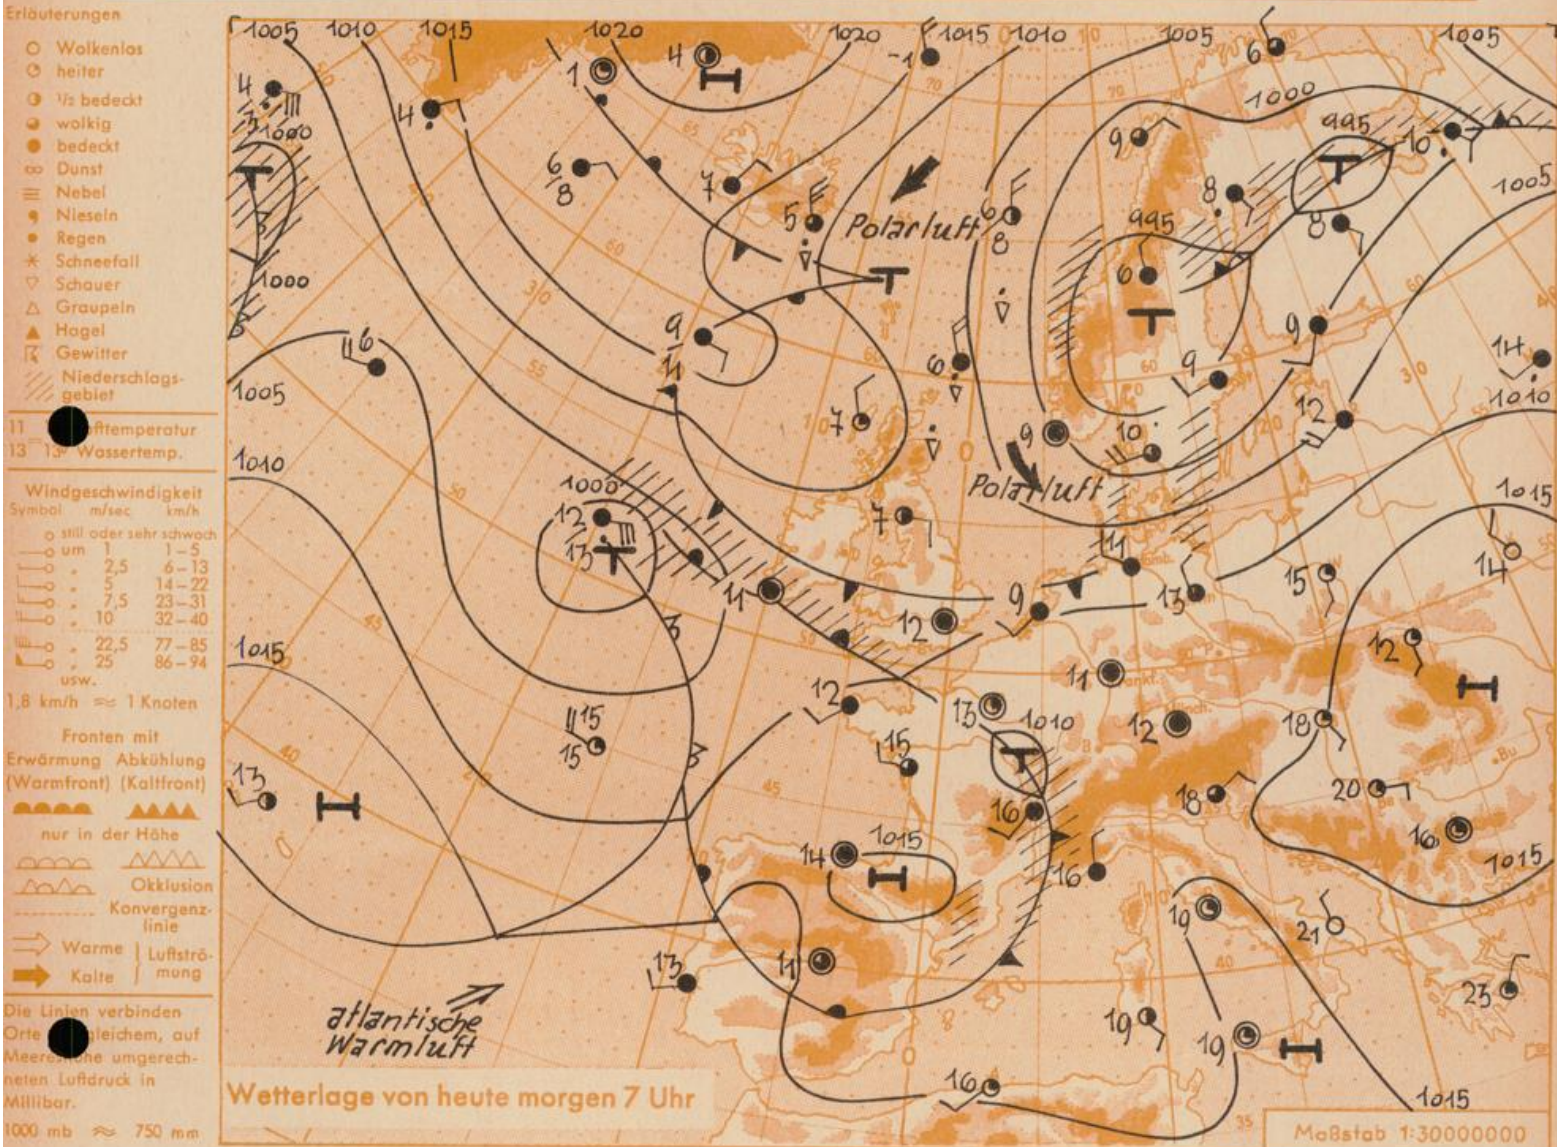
Erläuterungen
Wolkenlos
heiter
½ bedeckt
wolkig
bedeckt
Dunst
Nebel
Nieseln
Regen
Schneefall
Schauer
Graupeln
Hagel
Gewitter
Niederschlagsgebiet
11 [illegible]ftemperatur
13 13° Wassertemp.

Windgeschwindigkeit
| Symbol | m/sec | km/h |
|---|---|---|
| still oder sehr schwach | | |
| um | 1 | 1–5 |
| „ | 2,5 | 6–13 |
| „ | 5 | 14–22 |
| „ | 7,5 | 23–31 |
| „ | 10 | 32–40 |
| „ | 22,5 | 77–85 |
| „ | 25 | 86–94 |
usw.
1,8 km/h ≈ 1 Knoten

Fronten mit
Erwärmung (Warmfront) Abkühlung (Kaltfront)
nur in der Höhe
Okklusion
Konvergenzlinie
Warme | Luftströmung
Kalte

Die Linien verbinden Orte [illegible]leichem, auf Meere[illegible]he umgerechneten Luftdruck in Millibar.
1000 mb ≈ 750 mm

1005 1010 1015 1020 1020 1015 1010 1005 1005 1000 995 995 1005 1000 1000 1005 1010 1000 1010 1015 1015 1010 1015 1015 1010 1015 1015

Polarluft
Polarluft
atlantische Warmluft

Wetterlage von heute morgen 7 Uhr
Maßstab 1:30000000